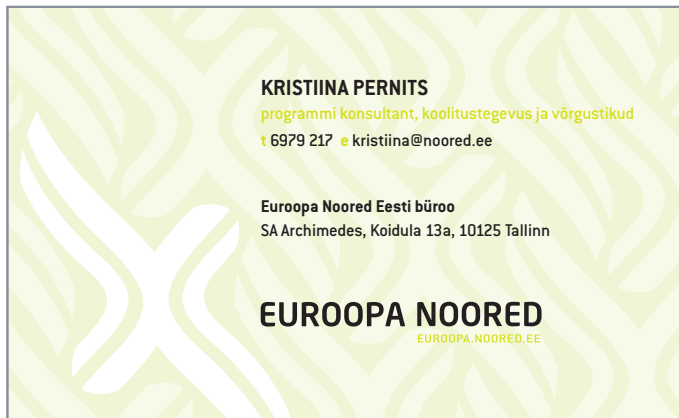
KRISTIINA PERNITS
programmi konsultant, koolitustegevus ja võrgustikud
t 6979 217 e kristiina@noored.ee

Euroopa Noored Eesti büroo
SA Archimedes, Koidula 13a, 10125 Tallinn

EUROOPA NOORED
EUROOPA.NOORED.EE